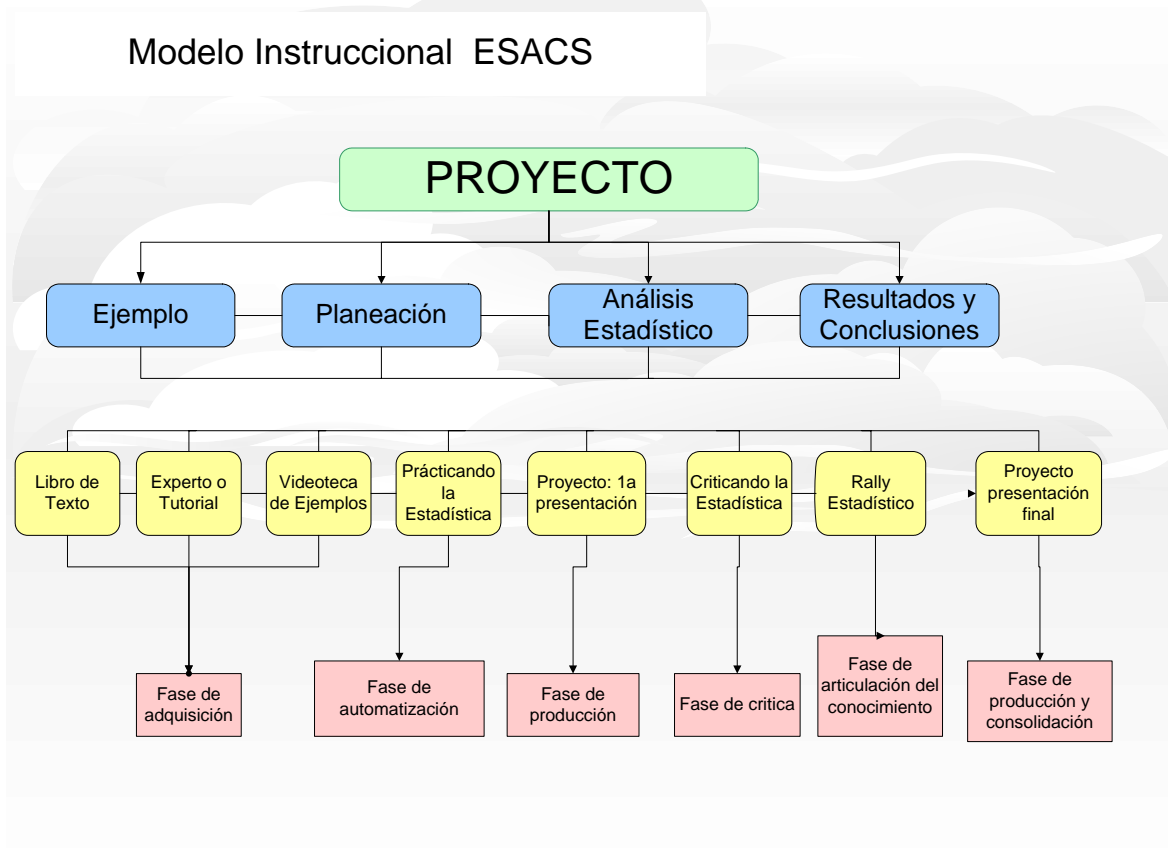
Modelo Instruccional ESACS

PROYECTO

Ejemplo

Planeación

Análisis Estadístico

Resultados y Conclusiones

Libro de Texto

Experto o Tutorial

Videoteca de Ejemplos

Prácticando la Estadística

Proyecto: 1a presentación

Criticando la Estadística

Rally Estadístico

Proyecto presentación final

Fase de adquisición

Fase de automatización

Fase de producción

Fase de critica

Fase de articulación del conocimiento

Fase de producción y consolidación